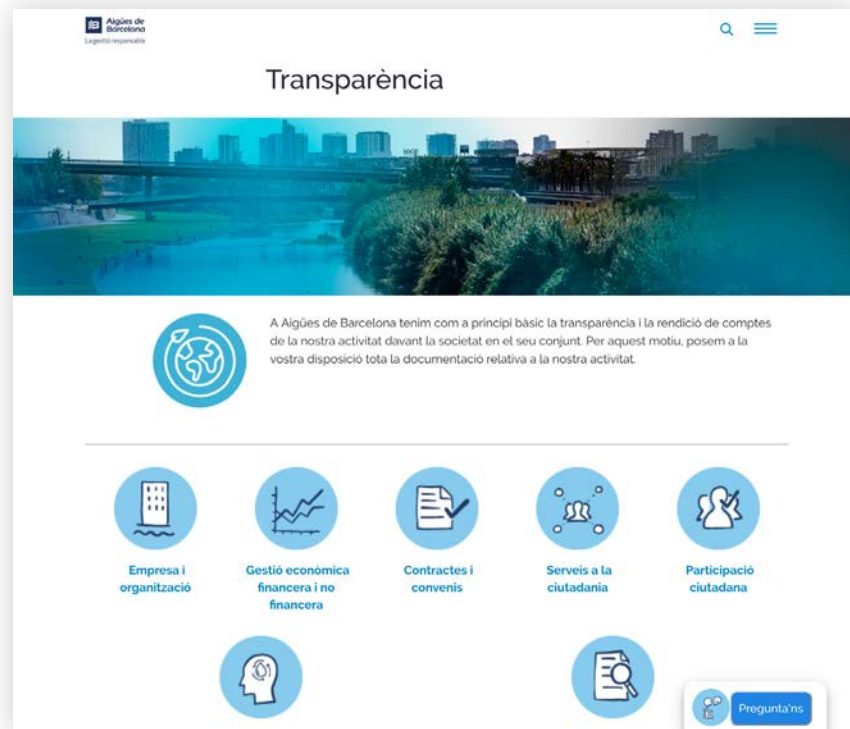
Aigües de Barcelona
La gestió responsable

Transparència

A Aigües de Barcelona tenim com a principi bàsic la transparència i la rendició de comptes de la nostra activitat davant la societat en el seu conjunt. Per aquest motiu, posem a la vostra disposició tota la documentació relativa a la nostra activitat.

Empresa i organització

Gestió econòmica financera i no financera

Contractes i convenis

Serveis a la ciutadania

Participació ciutadana

Pregunta'ns